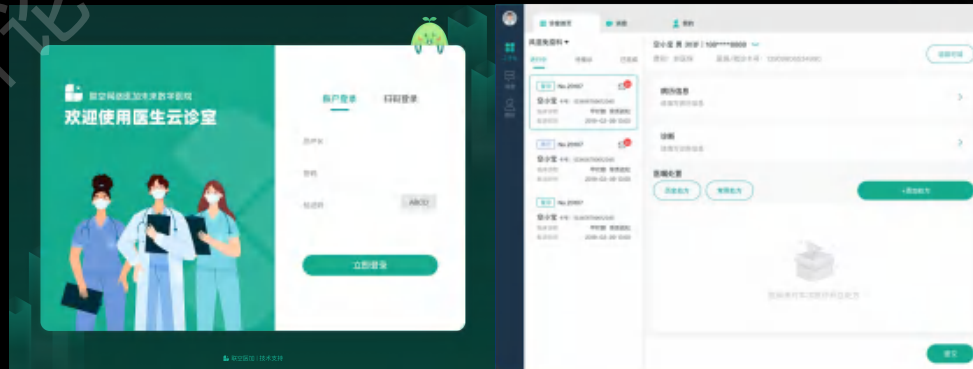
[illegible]

欢迎使用医生云诊室

账户登录

扫码登录

用户名

密码

验证码

A8CD

立即登录

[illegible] | 技术支持

工作台

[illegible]

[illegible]

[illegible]

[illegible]

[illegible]

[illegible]

No.20987

安小宝

No.20987

安小宝

No.20987

安小宝

安小宝 男 28岁 | 188****8888

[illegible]

病历信息

诊断

医嘱处置

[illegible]

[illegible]

+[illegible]

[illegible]

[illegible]